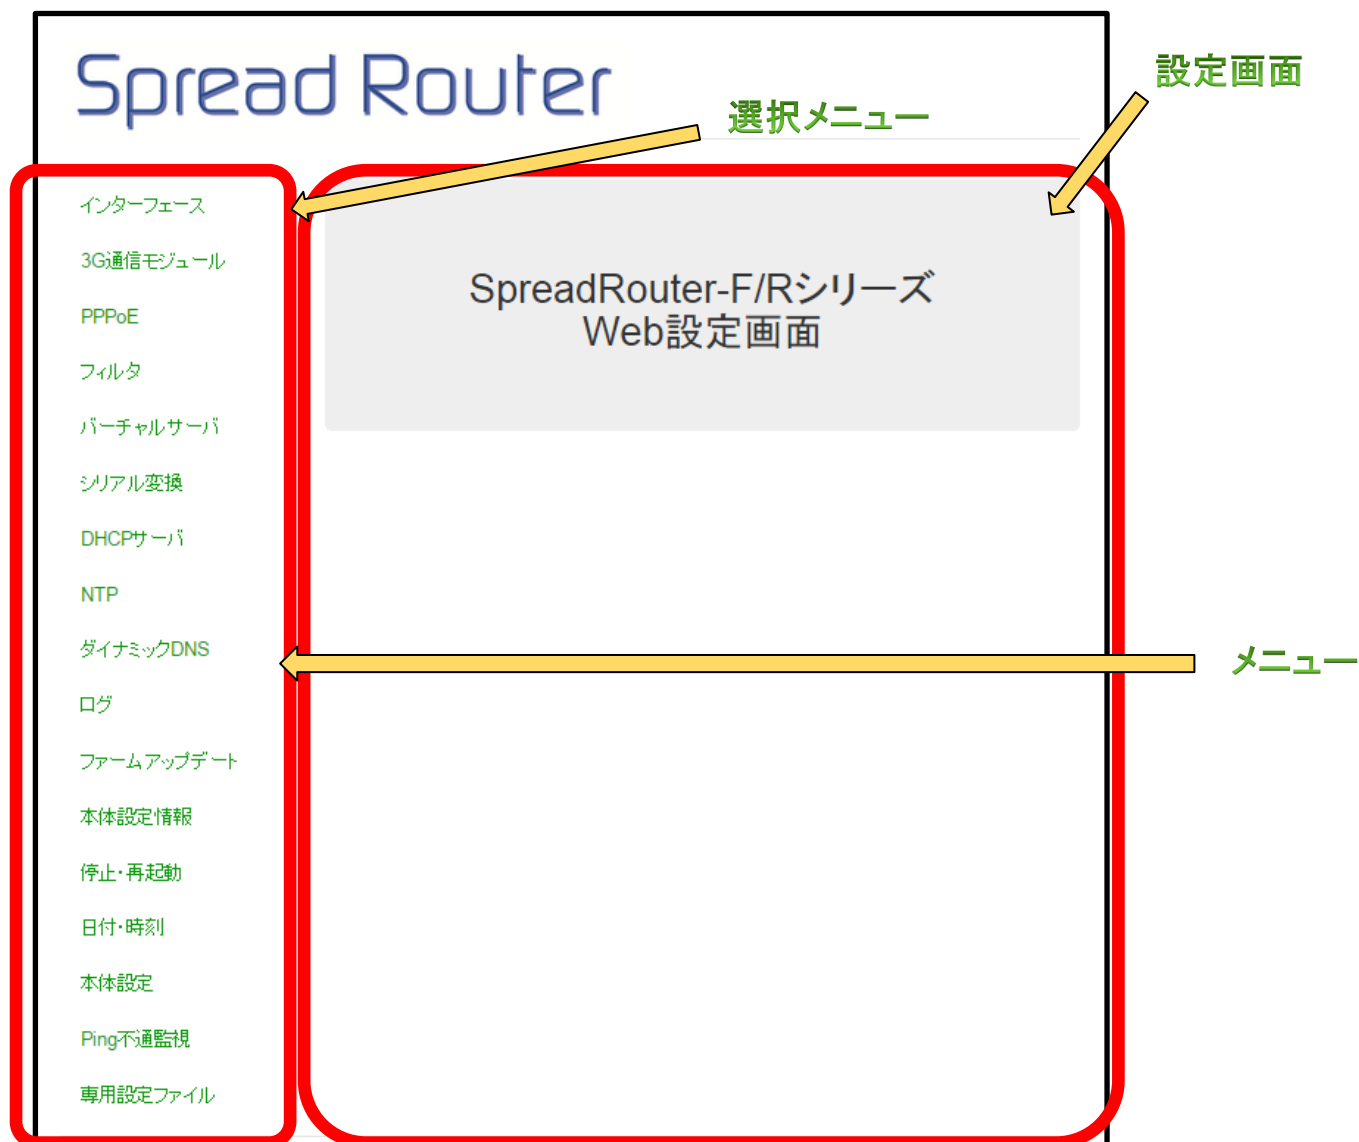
Spread Router

選択メニュー

設定画面

インターフェース
3G通信モジュール
PPPoE
フィルタ
バーチャルサーバ
シリアル変換
DHCPサーバ
NTP
ダイナミックDNS
ログ
ファームアップデート
本体設定情報
停止・再起動
日付・時刻
本体設定
Ping不通監視
専用設定ファイル

SpreadRouter-F/Rシリーズ
Web設定画面

メニュー